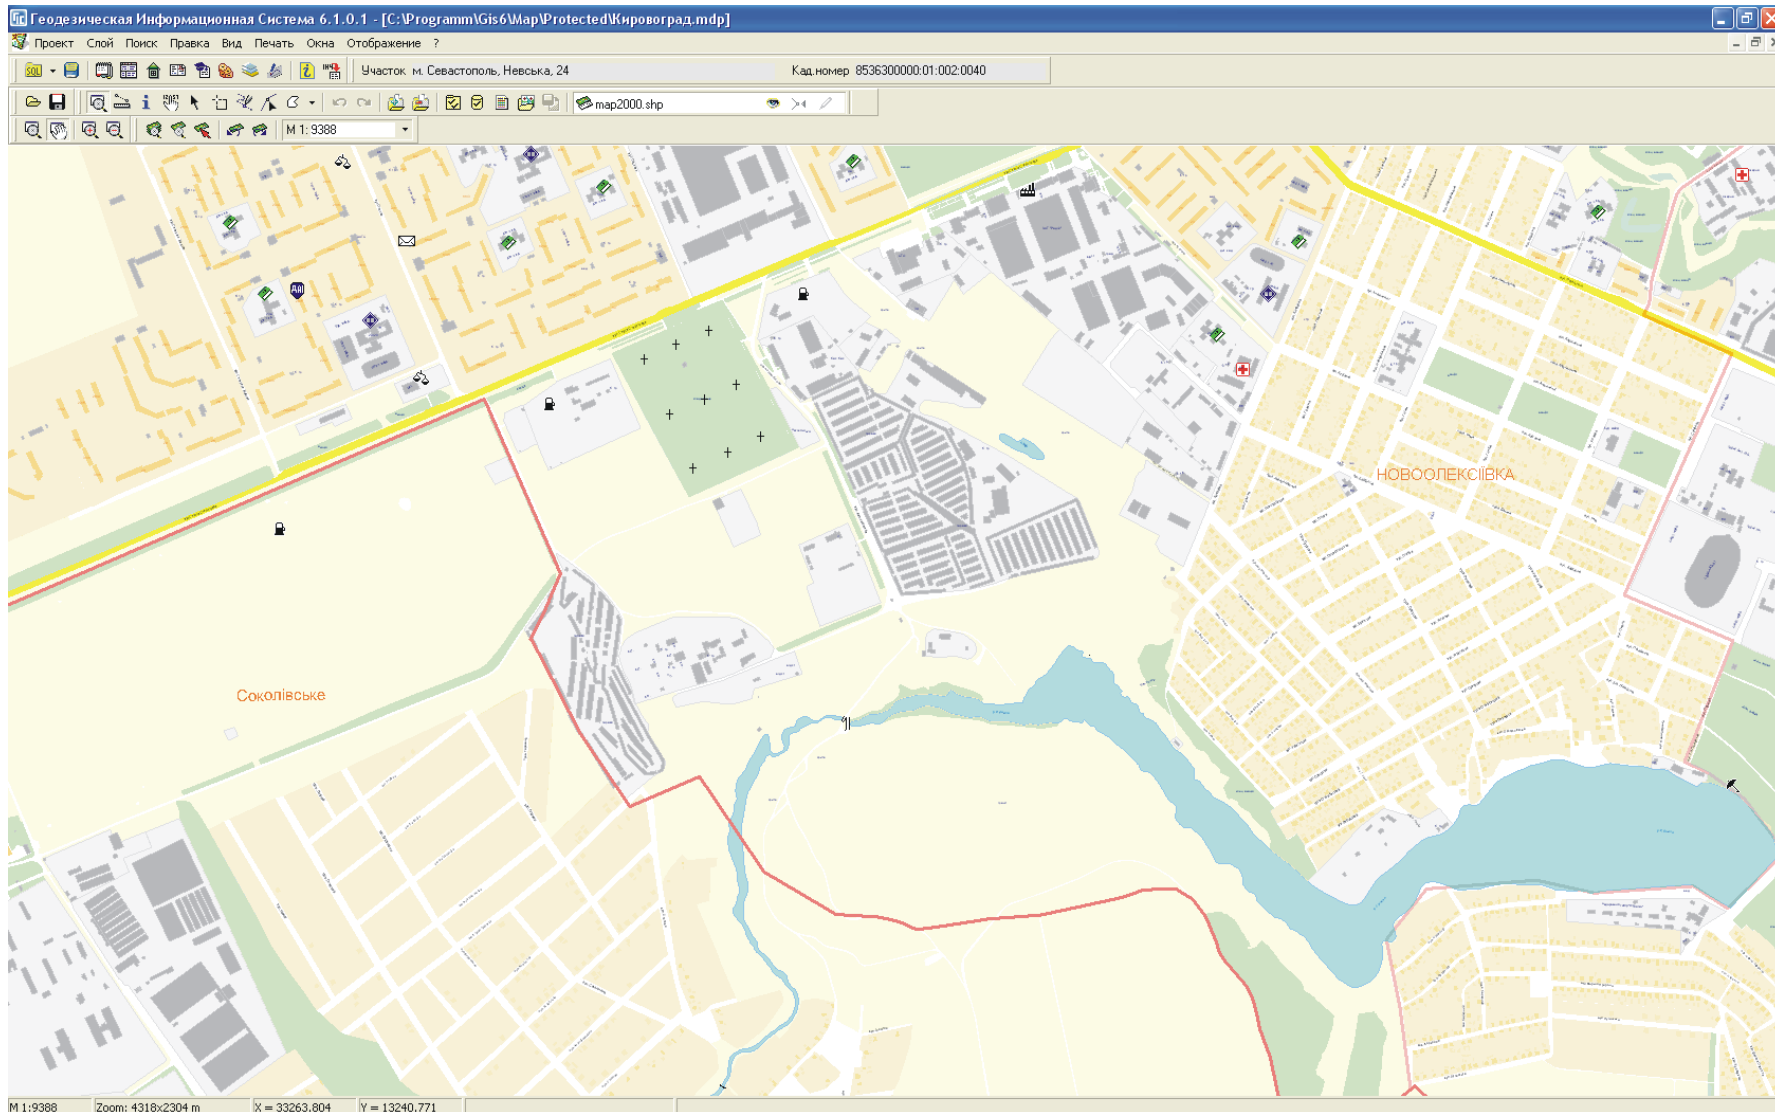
Геодезическая Информационная Система 6.1.0.1 - [C:\Programm\Gis6\Map\Protected\Кировоград.mdp]

Проект Слой Поиск Правка Вид Печать Окна Отображение ?

Участок м. Севастополь, Невська, 24

Кад.номер 8536300000:01:002:0040

map2000.shp

M 1: 9388

НОВООЛЕКСІЇВКА

Соколівське

M 1:9388 Zoom: 4318x2304 m X = 33263.804 Y = 13240.771